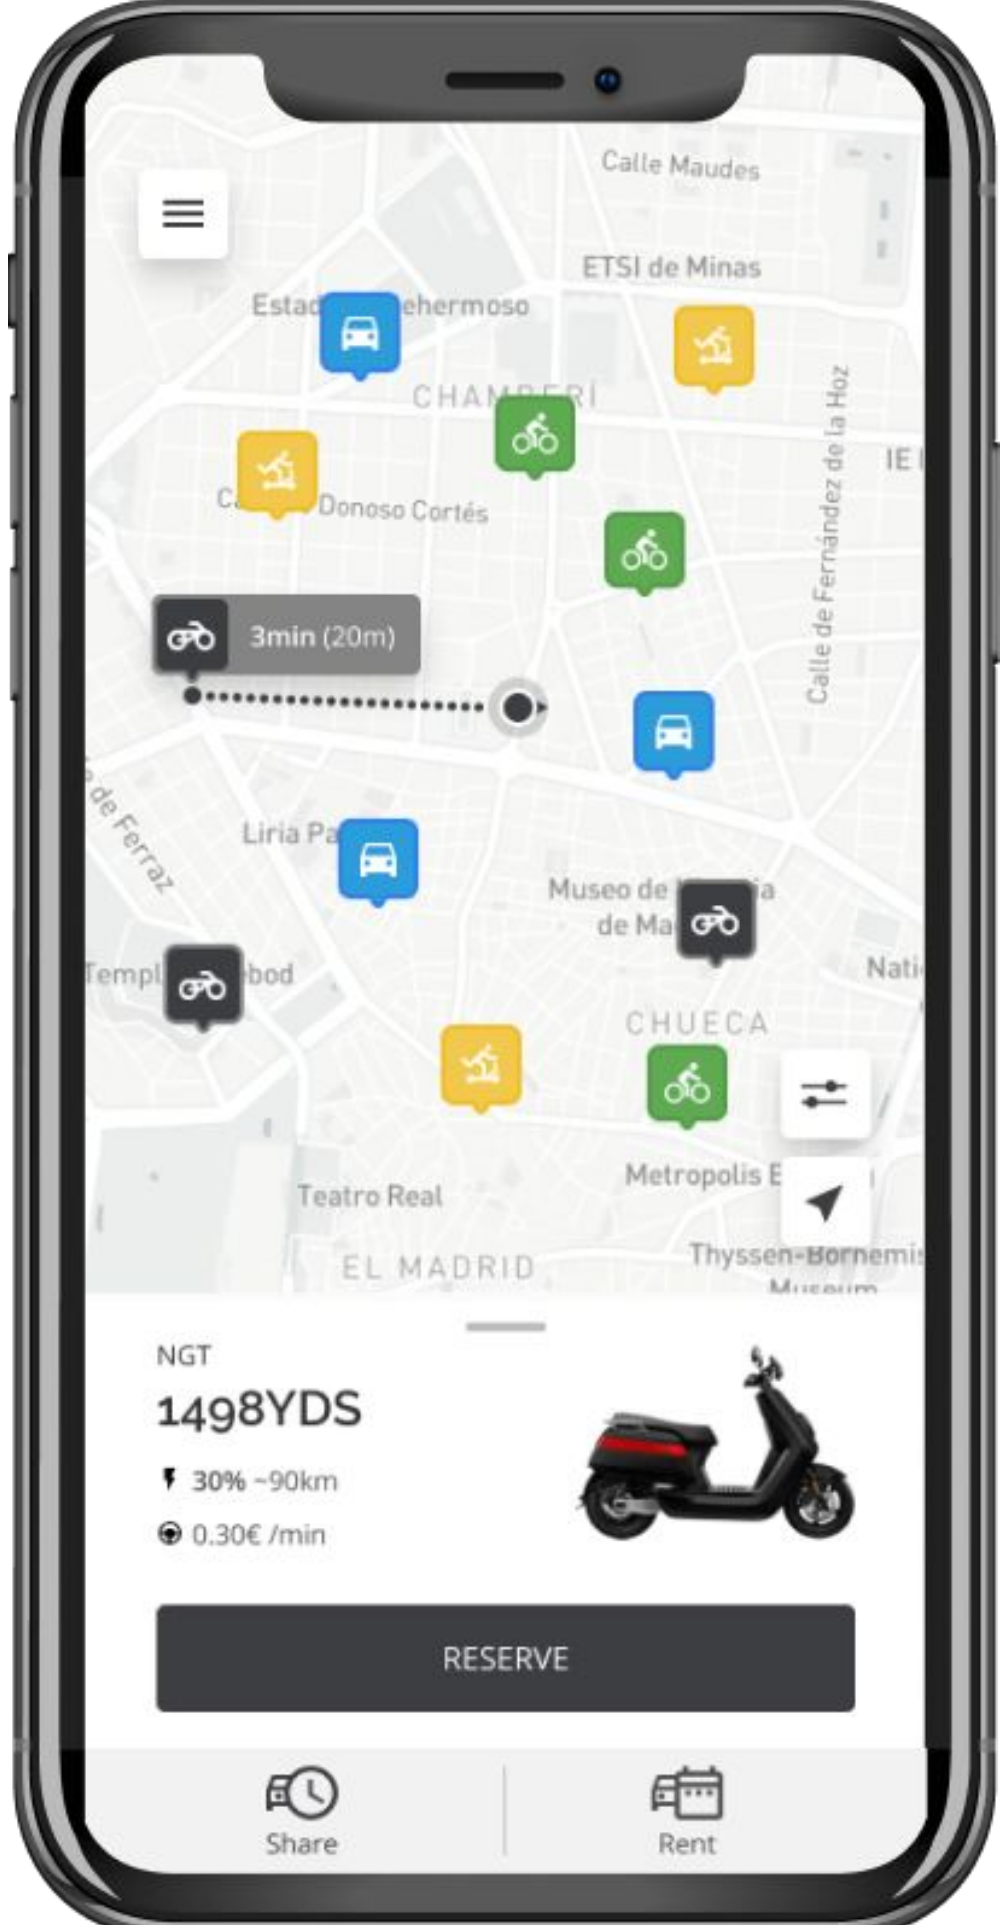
Calle Maudes

ETSI de Minas

Estad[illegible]ehermoso

CHAMBERÍ

C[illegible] Donoso Cortés

Calle de Fernández de la Hoz

IE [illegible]

3min (20m)

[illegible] de Ferraz

Liria Pa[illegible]

Museo de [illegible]ia de Ma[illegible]

Templ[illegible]bod

Nati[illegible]

CHUECA

Metropolis E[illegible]

Teatro Real

EL MADRID

Thyssen-Bornemis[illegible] Museum

NGT

1498YDS

30% ~90km

0.30€ /min

RESERVE

Share

Rent